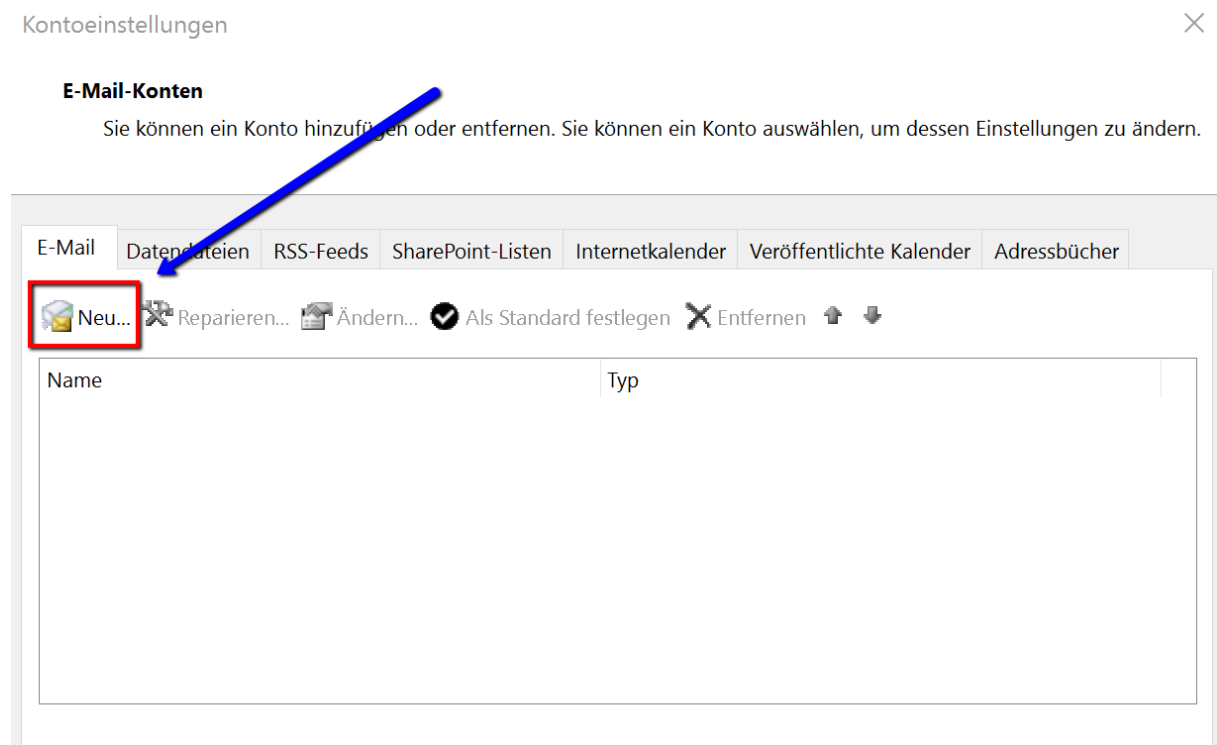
Kontoeinstellungen

×

E-Mail-Konten

Sie können ein Konto hinzufügen oder entfernen. Sie können ein Konto auswählen, um dessen Einstellungen zu ändern.

E-Mail | Datendateien | RSS-Feeds | SharePoint-Listen | Internetkalender | Veröffentlichte Kalender | Adressbücher

Neu... Reparieren... Ändern... Als Standard festlegen Entfernen

| Name | Typ |
|---|---|